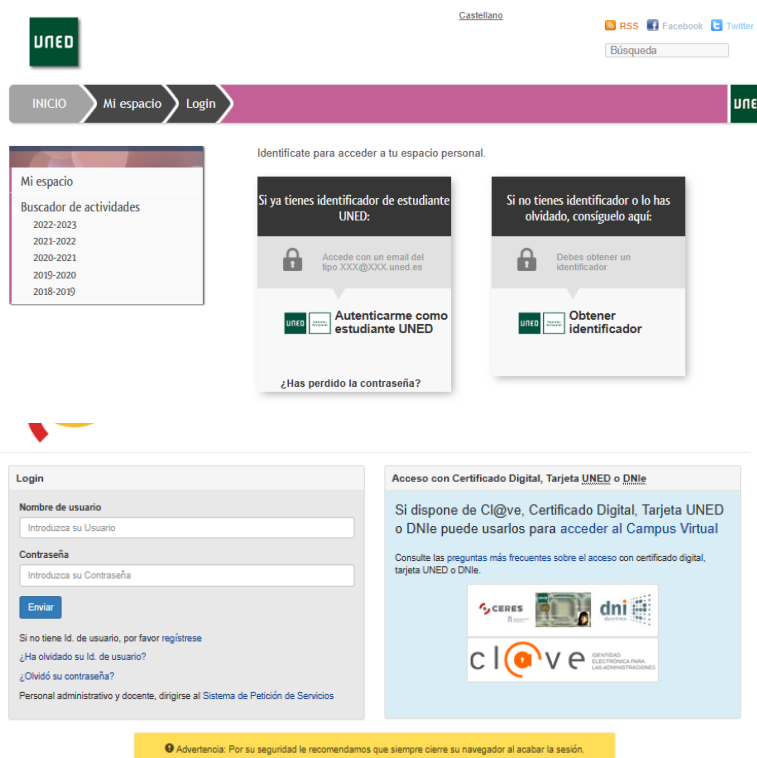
UNED

Castellano

RSS Facebook Twitter

Búsqueda

INICIO Mi espacio Login

UNED

Mi espacio

Buscador de actividades

2022-2023

2021-2022

2020-2021

2019-2020

2018-2019

Identifícate para acceder a tu espacio personal.

Si ya tienes identificador de estudiante UNED:

Accede con un email del tipo XXX@XXX.uned.es

UNED Autenticarme como estudiante UNED

¿Has perdido la contraseña?

Si no tienes identificador o lo has olvidado, consíguelo aquí:

Debes obtener un identificador

UNED Obtener identificador

Login

Nombre de usuario

Introduzca su Usuario

Contraseña

Introduzca su Contraseña

Enviar

Si no tiene Id. de usuario, por favor regístrese

¿Ha olvidado su Id. de usuario?

¿Olvidó su contraseña?

Personal administrativo y docente, dirigirse al Sistema de Petición de Servicios

Acceso con Certificado Digital, Tarjeta UNED o DNIe

Si dispone de Cl@ve, Certificado Digital, Tarjeta UNED o DNIe puede usarlos para acceder al Campus Virtual

Consulte las preguntas más frecuentes sobre el acceso con certificado digital, tarjeta UNED o DNIe.

CERES dni electrónico

cl@ve IDENTIDAD ELECTRÓNICA PARA LAS ADMINISTRACIONES

Advertencia: Por su seguridad le recomendamos que siempre cierre su navegador al acabar la sesión.